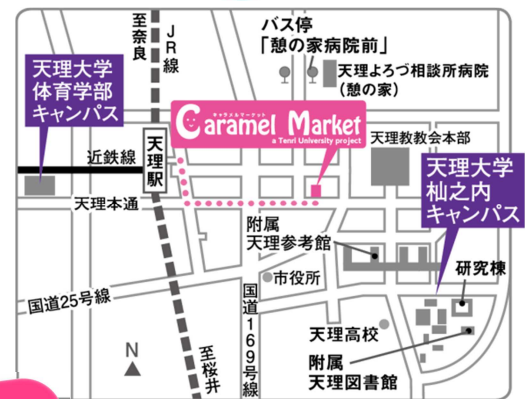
至奈良

JR線

バス停
「憩の家病院前」

天理よろづ相談所病院
(憩の家)

天理大学
体育学部
キャンパス

キャラメルマーケット
Caramel Market
a Tenri University project

天理教教会本部

近鉄線

天理駅

天理大学
杣之内
キャンパス

天理本通

附属
天理参考館

市役所

研究棟

国道25号線

国道169号線

天理高校

N

至桜井

附属
天理図書館